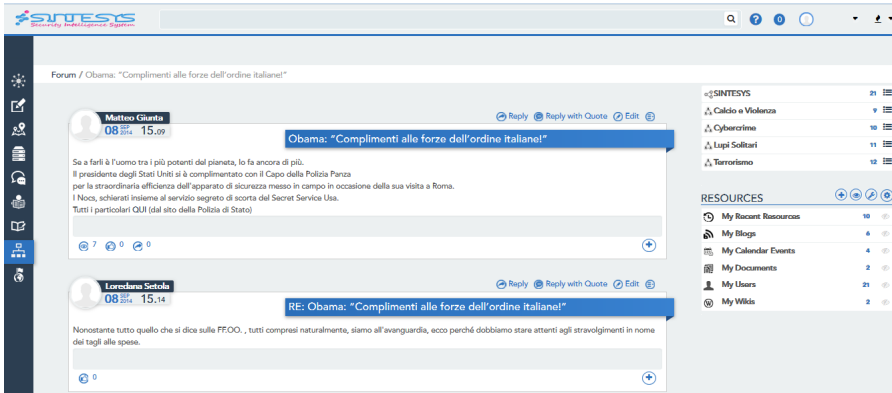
SINTESYS
Security Intelligence System

0

Forum / Obama: "Complimenti alle forze dell'ordine italiane!"

Matteo Giunta
08 SEP 2014 15.09

Reply Reply with Quote Edit

Obama: "Complimenti alle forze dell'ordine italiane!"

Se a farli è l'uomo tra i più potenti del pianeta, lo fa ancora di più.
Il presidente degli Stati Uniti si è complimentato con il Capo della Polizia Panza per la straordinaria efficienza dell'apparato di sicurezza messo in campo in occasione della sua visita a Roma.
I Nocs, schierati insieme al servizio segreto di scorta del Secret Service Usa.
Tutti i particolari QUI (dal sito della Polizia di Stato)

7 0 0

Loredana Setola
08 SEP 2014 15.14

Reply Reply with Quote Edit

RE: Obama: "Complimenti alle forze dell'ordine italiane!"

Nonostante tutto quello che si dice sulle FF.OO. , tutti compresi naturalmente, siamo all'avanguardia, ecco perché dobbiamo stare attenti agli stravolgimenti in nome dei tagli alle spese.

0

SINTESYS 21
Calcio e Violenza 9
Cybercrime 10
Lupi Solitari 11
Terrorismo 12

RESOURCES

My Recent Resources 10
My Blogs 6
My Calendar Events 4
My Documents 2
My Users 21
My Wikis 2